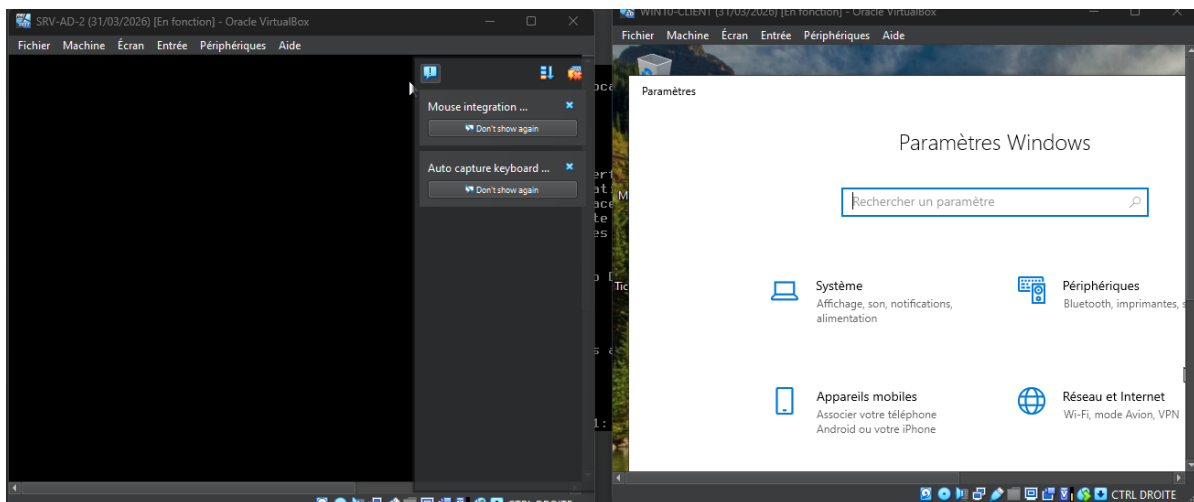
SRV-AD-2 (31/03/2026) [En fonction] - Oracle VirtualBox

Fichier Machine Écran Entrée Périphériques Aide

Mouse integration ...

Don't show again

Auto capture keyboard ...

Don't show again

WIN10-CLIENT (31/03/2026) [En fonction] - Oracle VirtualBox

Fichier Machine Écran Entrée Périphériques Aide

Paramètres

Paramètres Windows

Rechercher un paramètre

Système
Affichage, son, notifications, alimentation

Périphériques
Bluetooth, imprimantes, s

Appareils mobiles
Associer votre téléphone Android ou votre iPhone

Réseau et Internet
Wi-Fi, mode Avion, VPN

CTRL DROITE